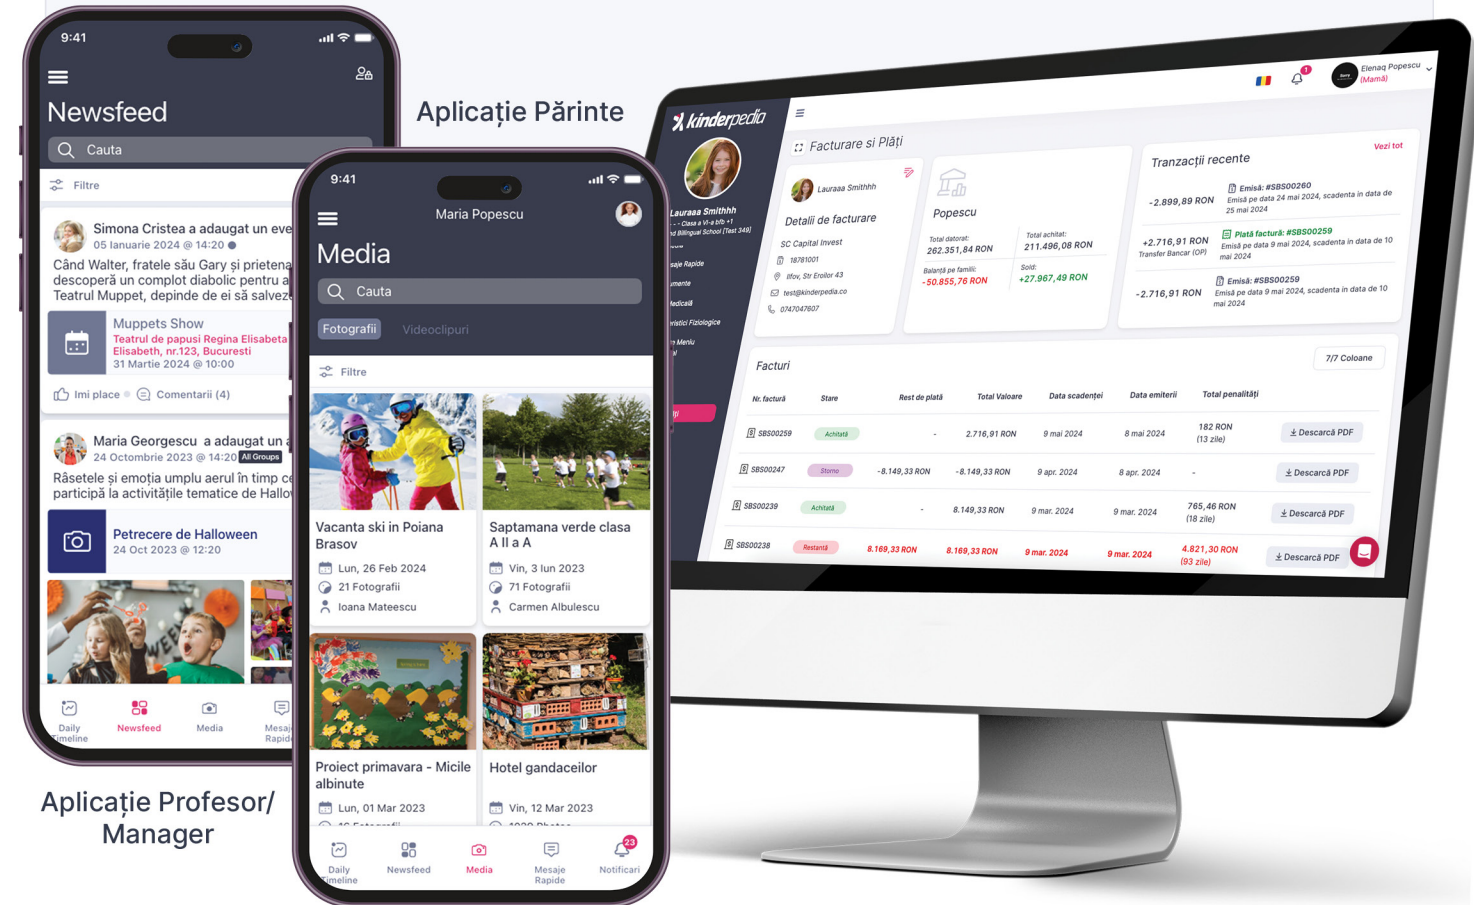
9:41

Newsfeed

Cauta

Filtre

Simona Cristea a adagat un eve
05 Ianuarie 2024 @ 14:20
Când Walter, fratele său Gary și prieten descoperă un complot diabolic pentru a Teatrul Muppet, depinde de ei să salvez

Muppets Show
Teatrul de papusi Regina Elisabeta Elisabeth, nr.123, Bucuresti
31 Martie 2024 @ 10:00

Imi place
Comentarii (4)

Maria Georgescu a adagat un
24 Octombrie 2023 @ 14:20 All Groups
Răsetele și emoția umplu aerul în timp c participă la activitățile tematice de Hallo

Petrecere de Halloween
24 Oct 2023 @ 12:20

Daily Timeline
Newsfeed
Media
Mesaje Rapide

Aplicație Profesor/ Manager

Aplicație Părinte

9:41

Maria Popescu

Media

Cauta

Fotografii
Videoclipuri

Filtre

Vacanta ski in Poiana Brasov
Lun, 26 Feb 2024
21 Fotografii
Ioana Mateescu

Saptamana verde clasa A II a A
Vin, 3 Iun 2023
71 Fotografii
Carmen Albulescu

Proiect primavara - Micile albinute
Lun, 01 Mar 2023

Hotel gandaceilor
Vin, 12 Mar 2023

Daily Timeline
Newsfeed
Media
Mesaje Rapide
23
Notificari

kinderpedia

Lauraaa Smithhh
Clasa a VI-a bfb +1 Bilingual School (Test 349)
Mesaje Rapide
Documente
Medicali
Caracteristici Fiziologice
Meniu

Elenaq Popescu
(Mamă)

Facturare si Plăți

Lauraaa Smithhh
Detalii de facturare
SC Capital Invest
18781001
Ilfov, Str Eroilor 43
test@kinderpedia.co
0747047607

Popescu
Total datorat:
262.351,84 RON
Total achitat:
211.496,08 RON
Balanță pe familii:
-50.855,76 RON
Sold:
+27.967,49 RON

Tranzacții recente
Vezi tot
-2.899,89 RON
Emisă: #SBS00260
Emisă pe data 24 mai 2024, scadenta in data de 25 mai 2024
+2.716,91 RON
Transfer Bancar (OP)
Plată factură: #SBS00259
Emisă pe data 9 mai 2024, scadenta in data de 10 mai 2024
-2.716,91 RON
Emisă: #SBS00259
Emisă pe data 9 mai 2024, scadenta in data de 10 mai 2024

Facturi
7/7 Coloane

| Nr. factură | Stare | Rest de plată | Total Valoare | Data scadenței | Data emiterii | Total penalități | |
|---|---|---|---|---|---|---|---|
| SBS00259 | Achitată | - | 2.716,91 RON | 9 mai 2024 | 8 mai 2024 | 182 RON (13 zile) | Descarcă PDF |
| SBS00247 | Storno | -8.149,33 RON | -8.149,33 RON | 9 apr. 2024 | 8 apr. 2024 | - | Descarcă PDF |
| SBS00239 | Achitată | - | 8.149,33 RON | 9 mar. 2024 | 9 mar. 2024 | 765,46 RON (18 zile) | Descarcă PDF |
| SBS00238 | Restantă | 8.169,33 RON | 8.169,33 RON | 9 mar. 2024 | 9 mar. 2024 | 4.821,30 RON (93 zile) | Descarcă PDF |